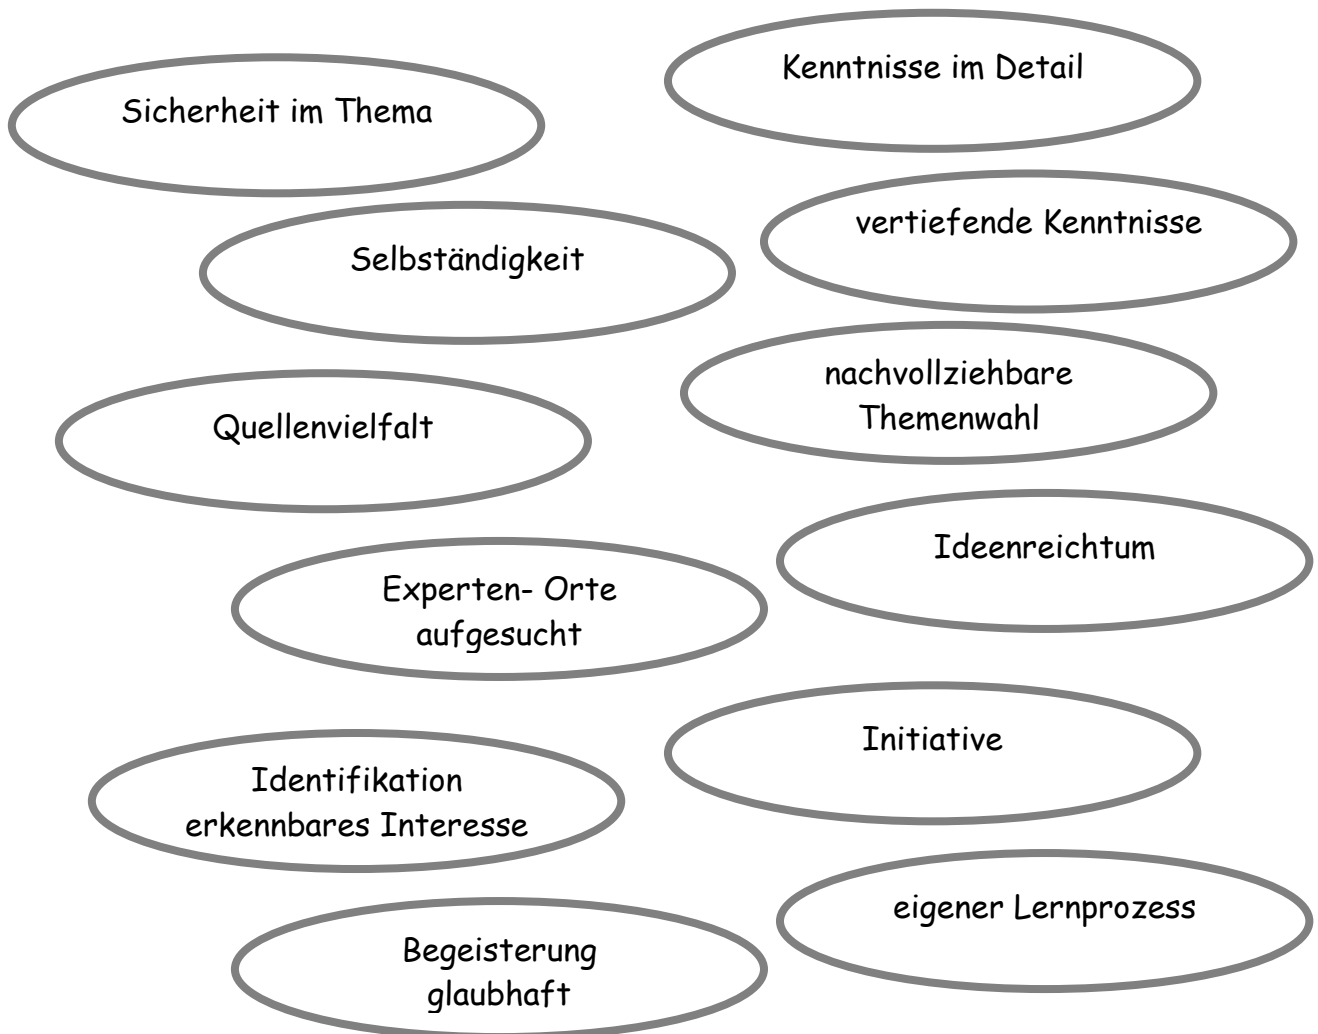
Kenntnisse im Detail

Sicherheit im Thema

vertiefende Kenntnisse

Selbständigkeit

nachvollziehbare Themenwahl

Quellenvielfalt

Ideenreichtum

Experten- Orte aufgesucht

Initiative

Identifikation erkennbares Interesse

eigener Lernprozess

Begeisterung glaubhaft